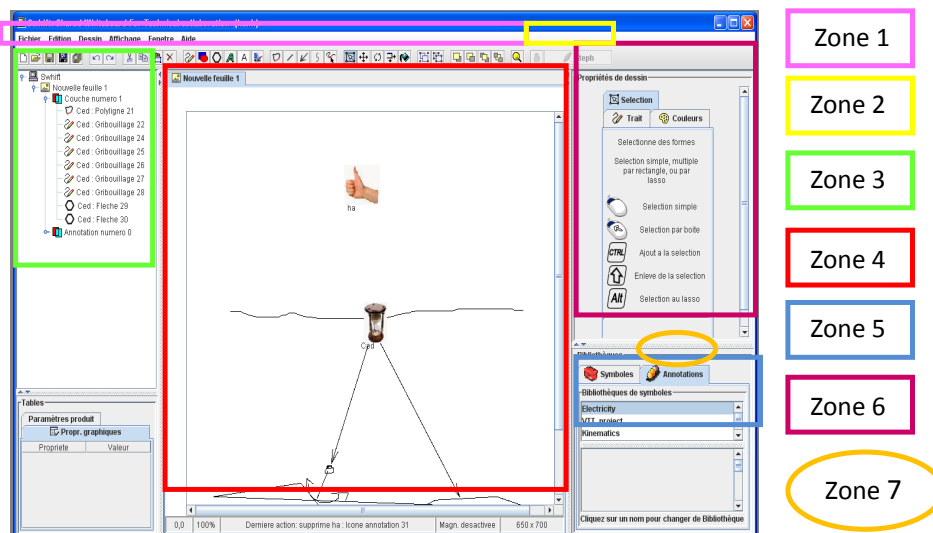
Fichier Edition Dessin Affichage Fenetre Aide

Zone 1

Zone 2

Zone 3

Zone 4

Zone 5

Zone 6

Zone 7

Swhift
Nouvelle feuille 1
Couche numero 1
Ced : Polygine 21
Ced : Gribouillage 22
Ced : Gribouillage 24
Ced : Gribouillage 25
Ced : Gribouillage 26
Ced : Gribouillage 27
Ced : Gribouillage 28
Ced : Fleche 29
Ced : Fleche 30
Annotation numero 0

Nouvelle feuille 1

ha

Ced

Propriétés de dessin
Selection
Trait
Couleurs
Selectionne des formes
Selection simple, multiple par rectangle, ou par lasso
Selection simple
Selection par boite
CTRL Ajout a la selection
Enleve de la selection
Alt Selection au lasso

Bibliothèques
Symboles
Annotations
Bibliothèques de symboles
Electricity
VTT project
Kinematics
Cliquez sur un nom pour changer de Bibliothèque

Tables
Paramètres produit
Propr. graphiques
Propriete | Valeur

0,0 | 100% | Derniere action: supprime ha : Icone annotation 31 | Magn. desactivee | 650 x 700